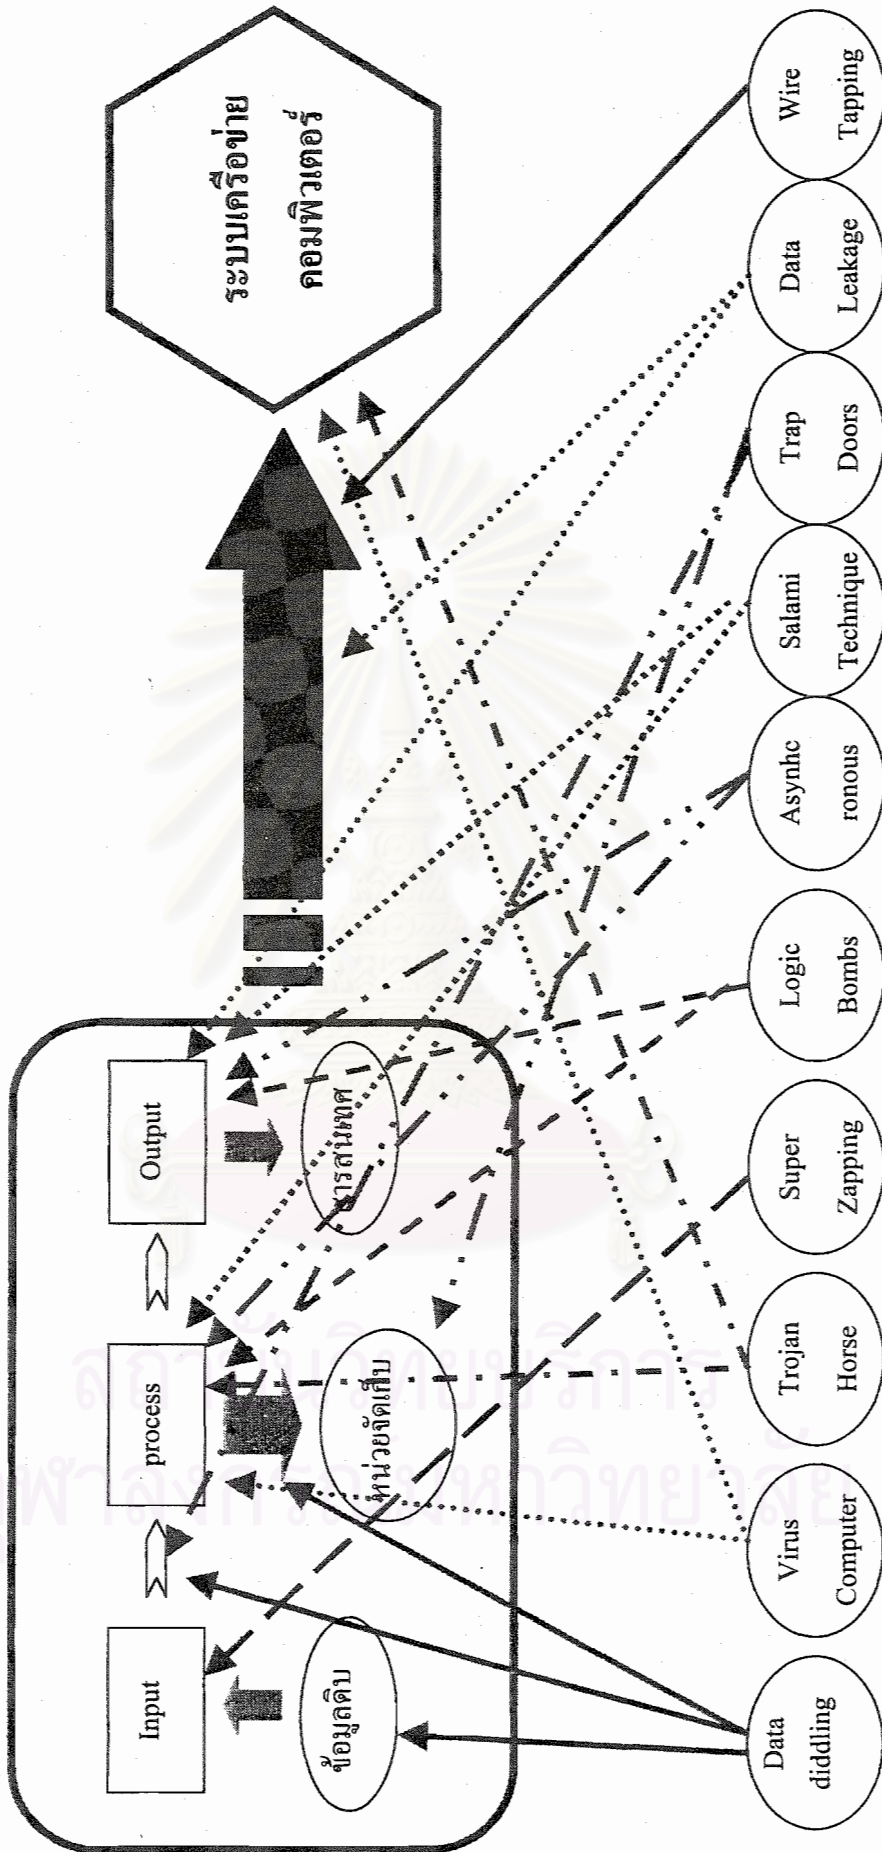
ระบบเครือข่าย
คอมพิวเตอร์

Input

process

Output

ข้อมูลดิบ

หน่วยจัดเก็บ

สารสนเทศ

Data diddling

Virus Computer

Trojan Horse

Super Zapping

Logic Bombs

Asynchronous

Salami Technique

Trap Doors

Data Leakage

Wire Tapping

สถาบันวิทยบริการ
จุฬาลงกรณ์มหาวิทยาลัย